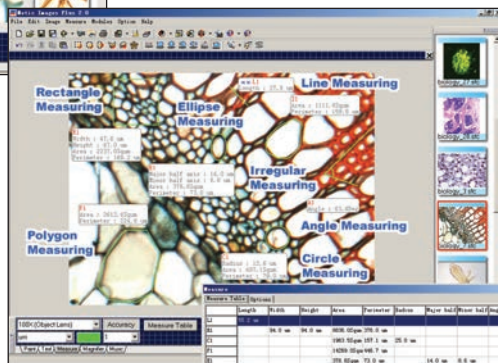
Motic Images Plus 2.0

File Edit Image Measure Modules Option Help

Rectangle Measuring

Ellipse Measuring

Line Measuring

Irregular Measuring

Polygon Measuring

Angle Measuring

Circle Measuring

Width : 47.6 um
Height : 47.6 um
Area : 2235.65um
Perimeter : 188.2 um

Major half axis : 16.0 um
Minor half axis : 8.0 um
Area : 376.65um
Perimeter : 73.0 um

Area : 1111.65um
Perimeter : 158.9 um

Area : 2612.65um
Perimeter : 224.8 um

Angle : 65.6

Radius : 12.0 um
Area : 455.15um
Perimeter : 75.4 um

100X(Object Lens)

Accuracy

Measure Table

um

biology_07.JPG

biology_08.JPG

biology_09.JPG

biology_10.JPG

Measure

Measure Table

Options

| | Length | Width | Height | Area | Perimeter | Radius | Major half | Minor half | Angle |
|---|---|---|---|---|---|---|---|---|---|
| L1 | 35.2 um | | | | | | | | |
| R1 | | 94.0 um | 94.0 um | 8836.0um | 376.0 um | | | | |
| C1 | | | | 1963.5um | 157.1 um | 25.0 um | | | |
| P1 | | | | 14289.0um | 448.7 um | | | | |
| E1 | | | | 376.0um | 73.0 um | | 16.0 um | 8.0 um | |